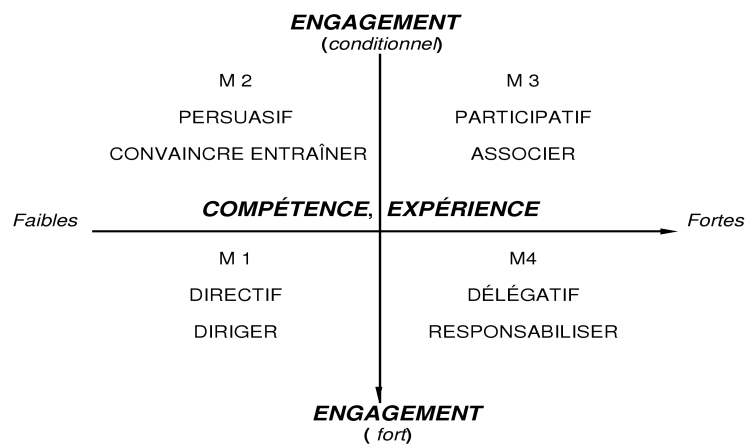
ENGAGEMENT
(conditionnel)

M 2
PERSUASIF
CONVAINCRE ENTRAÎNER

M 3
PARTICIPATIF
ASSOCIER

Faibles

COMPÉTENCE, EXPÉRIENCE

Fortes

M 1
DIRECTIF
DIRIGER

M4
DÉLÉGATIF
RESPONSABILISER

ENGAGEMENT
( fort)